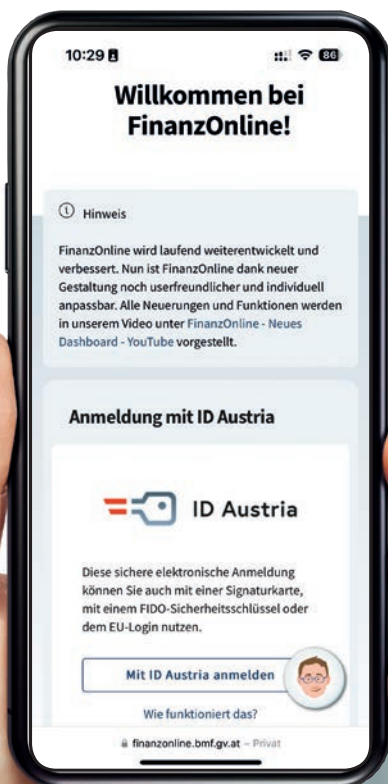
10:29

86

Willkommen bei FinanzOnline!

ⓘ Hinweis

FinanzOnline wird laufend weiterentwickelt und verbessert. Nun ist FinanzOnline dank neuer Gestaltung noch userfreundlicher und individuell anpassbar. Alle Neuerungen und Funktionen werden in unserem Video unter FinanzOnline - Neues Dashboard - YouTube vorgestellt.

Anmeldung mit ID Austria

ID Austria

Diese sichere elektronische Anmeldung können Sie auch mit einer Signaturkarte, mit einem FIDO-Sicherheitsschlüssel oder dem EU-Login nutzen.

Mit ID Austria anmelden

Wie funktioniert das?

finanzonline.bmf.gv.at – Privat